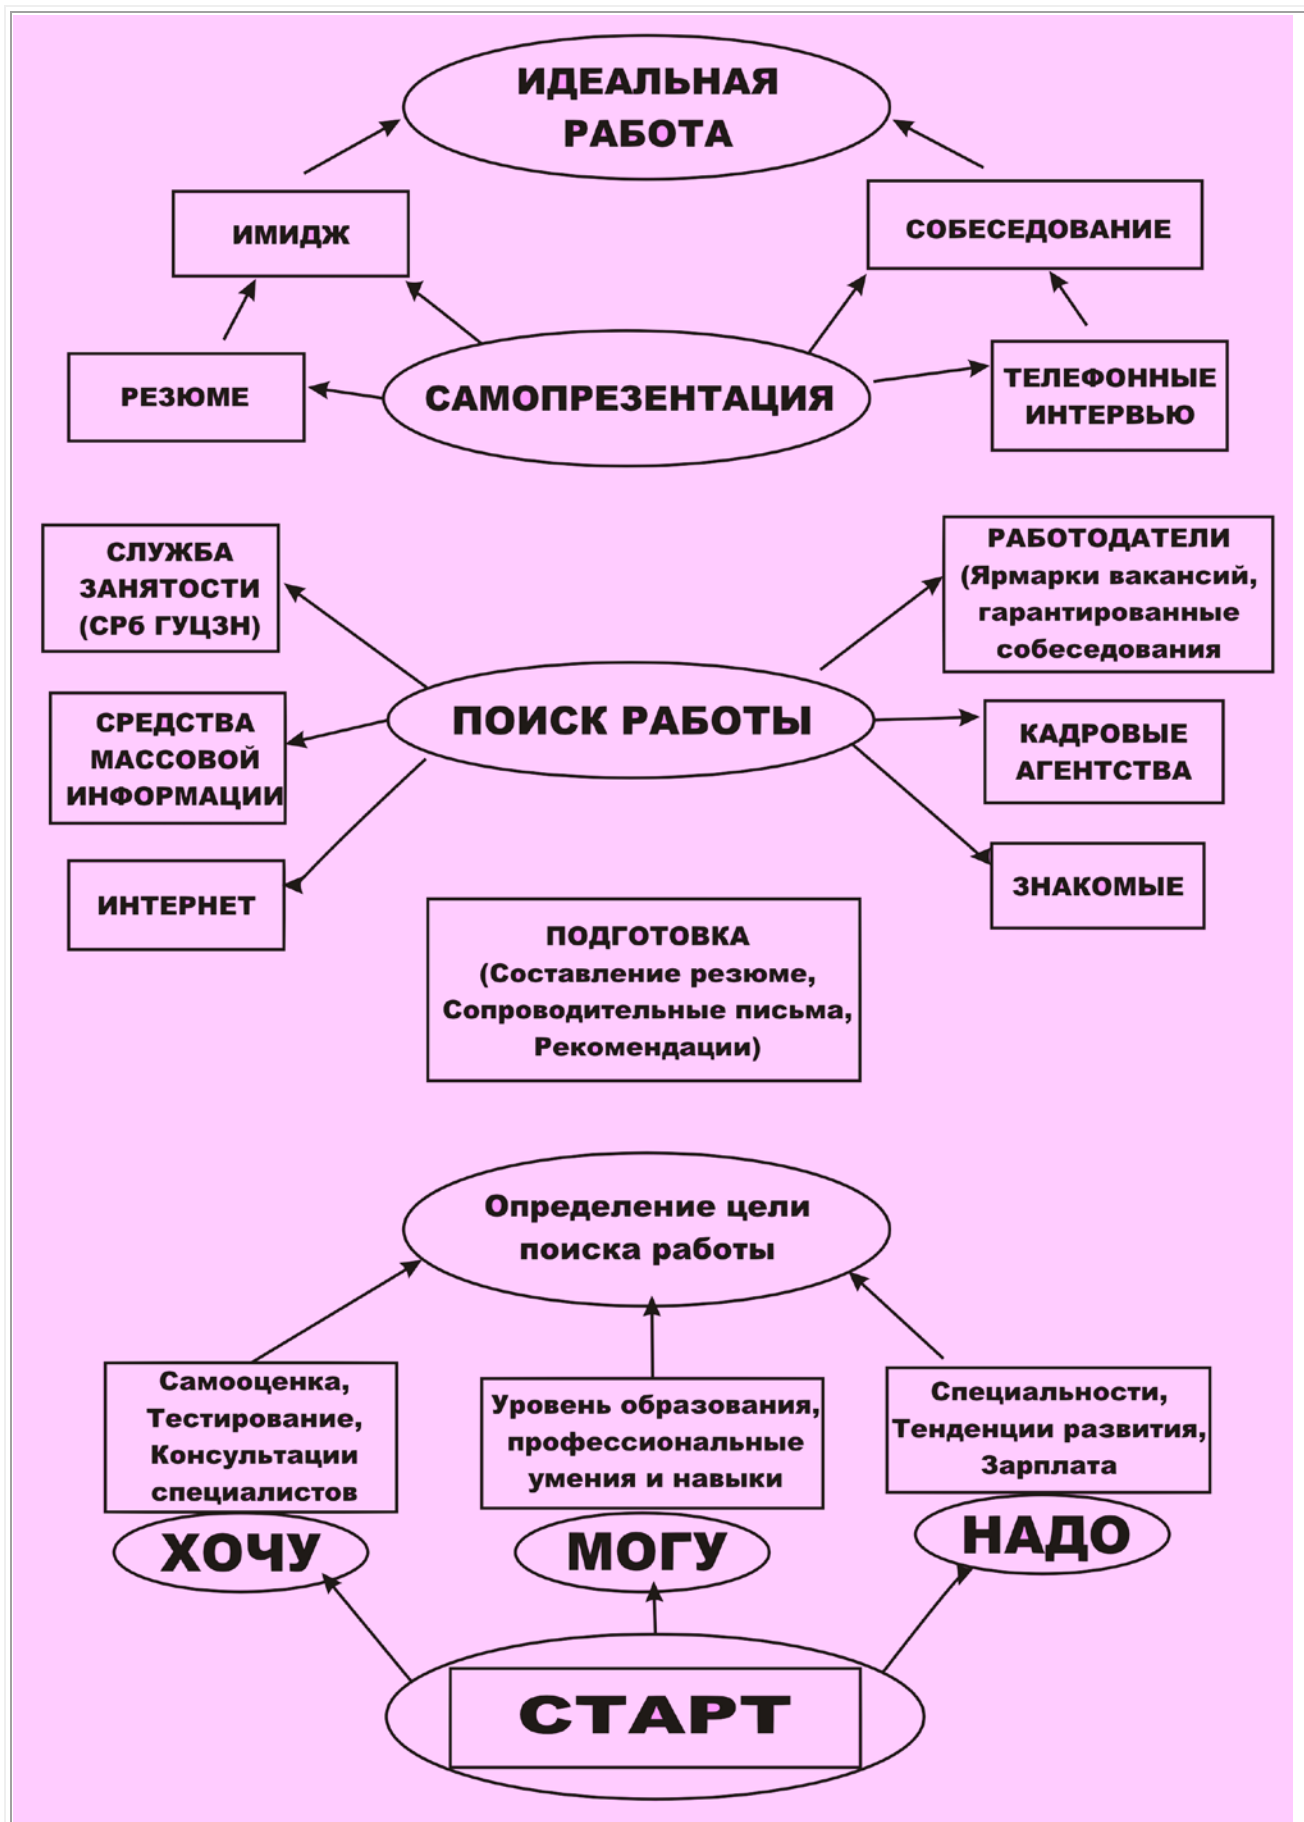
ИДЕАЛЬНАЯ РАБОТА

ИМИДЖ

СОБЕСЕДОВАНИЕ

РЕЗЮМЕ

САМОПРЕЗЕНТАЦИЯ

ТЕЛЕФОННЫЕ ИНТЕРВЬЮ

СЛУЖБА ЗАНЯТОСТИ (СРб ГУЦЗН)

РАБОТОДАТЕЛИ (Ярмарки вакансий, гарантированные собеседования

СРЕДСТВА МАССОВОЙ ИНФОРМАЦИИ

ПОИСК РАБОТЫ

КАДРОВЫЕ АГЕНТСТВА

ИНТЕРНЕТ

ЗНАКОМЫЕ

ПОДГОТОВКА (Составление резюме, Сопроводительные письма, Рекомендации)

Определение цели поиска работы

Самооценка, Тестирование, Консультации специалистов

Уровень образования, профессиональные умения и навыки

Специальности, Тенденции развития, Зарплата

ХОЧУ

МОГУ

НАДО

СТАРТ